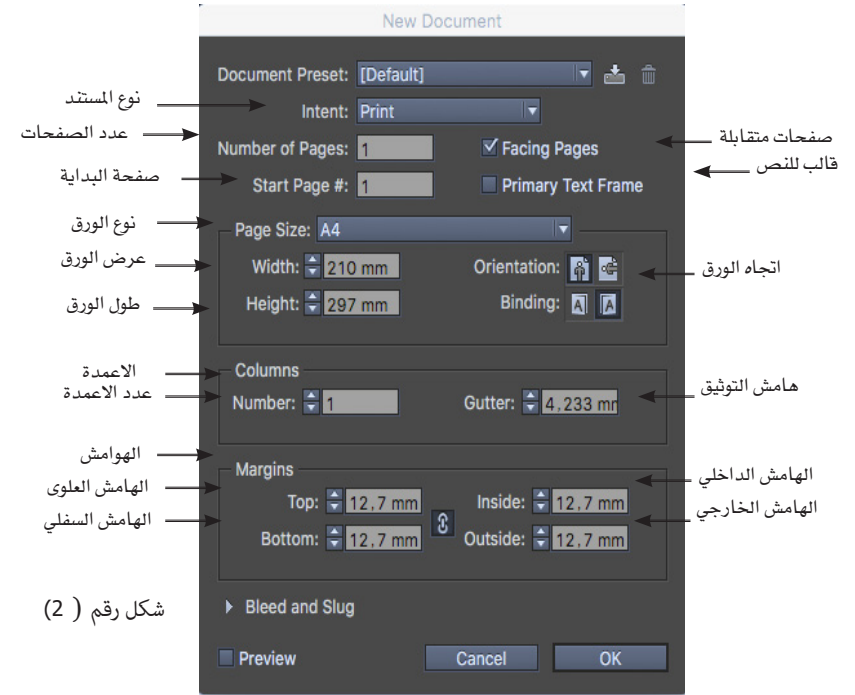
New Document

Document Preset: [Default]

نوع المستند
Intent: Print

عدد الصفحات
Number of Pages: 1
Facing Pages
صفحات متقابلة

قالب للنص
صفحة البداية
Start Page #: 1
Primary Text Frame

نوع الورق
Page Size: A4

عرض الورق
Width: 210 mm
Orientation:
اتجاه الورق

طول الورق
Height: 297 mm
Binding:

الاعمدة
Columns
عدد الاعمدة
Number: 1
هامش التوثيق
Gutter: 4,233 mm

الهوامش
Margins
الهامش الداخلي
الهامش العلوى
Top: 12,7 mm
Inside: 12,7 mm
الهامش الخارجي
الهامش السفلي
Bottom: 12,7 mm
Outside: 12,7 mm

شكل رقم ( 2)
Bleed and Slug

Preview
Cancel
OK